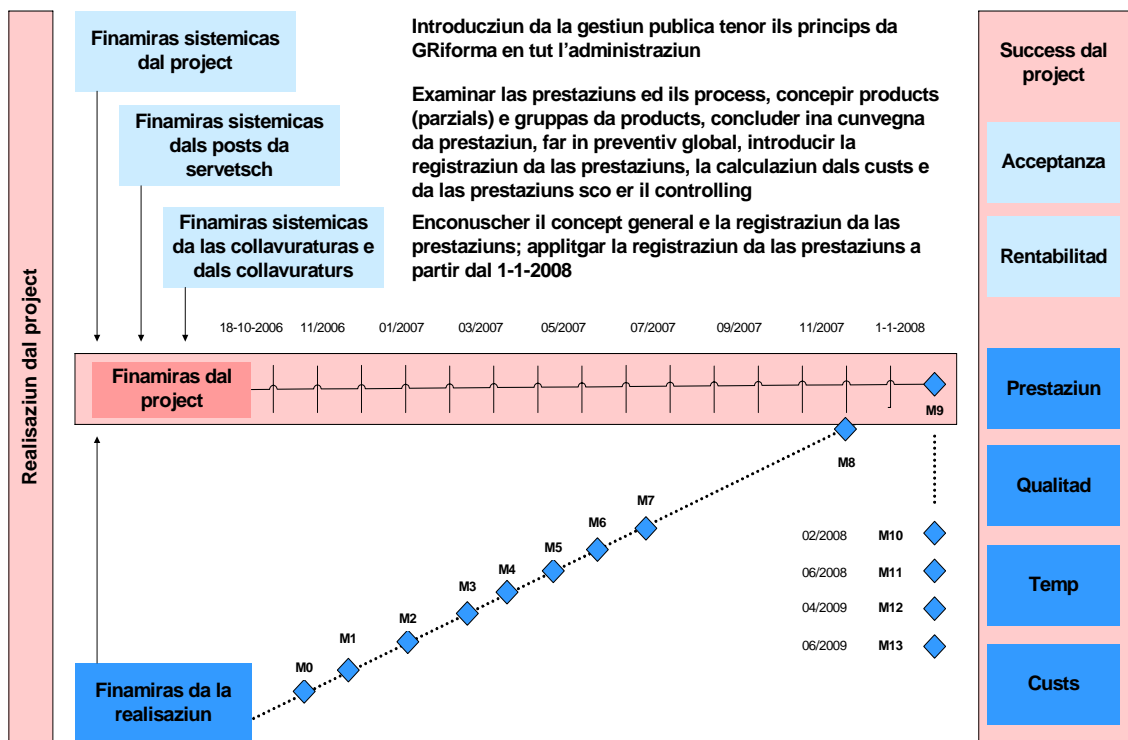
Realisaziun dal project

Finamiras sistemicas dal project

Finamiras sistemicas dals posts da servetsch

Finamiras sistemicas da las collavuraturas e dals collavuraturs

Introducziun da la gestiun publica tenor ils princips da GRiforma en tut l'administraziun

Examinar las prestaziuns ed ils process, concepir products (parzials) e gruppas da products, concluder ina cunvegna da prestaziun, far in preventiv global, introducir la registraziun da las prestaziuns, la calculaziun dals custs e da las prestaziuns sco er il controlling

Enconuscher il concept general e la registraziun da las prestaziuns; applitgar la registraziun da las prestaziuns a partir dal 1-1-2008

Success dal project

Acceptanza

Rentabilitad

18-10-2006 11/2006 01/2007 03/2007 05/2007 07/2007 09/2007 11/2007 1-1-2008

Finamiras dal project

M9

M8

M7

M6

M5

M4

M3

M2

M1

M0

02/2008 M10

06/2008 M11

04/2009 M12

06/2009 M13

Finamiras da la realisaziun

Prestaziun

Qualitad

Temp

Custs